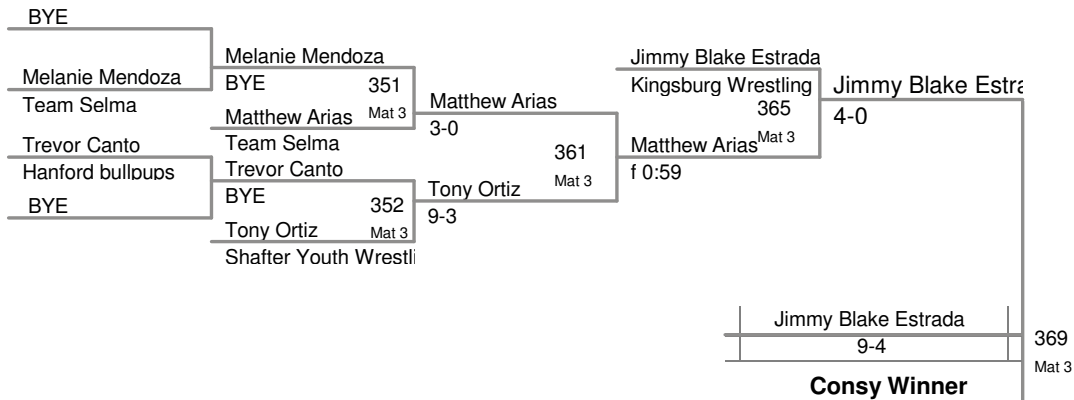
BYE

Melanie Mendoza
Team Selma

Trevor Canto
Hanford bullpups

BYE

Melanie Mendoza
BYE
351
Matthew Arias
Mat 3
Team Selma
Trevor Canto
BYE
352
Tony Ortiz
Mat 3
Shafter Youth Wrestli

Matthew Arias
3-0
Tony Ortiz
9-3

361
Mat 3

Jimmy Blake Estrada
Kingsburg Wrestling
365
Matthew Arias
Mat 3
f 0:59

Jimmy Blake Estra
4-0

Jimmy Blake Estrada
9-4

369
Mat 3

Consy Winner